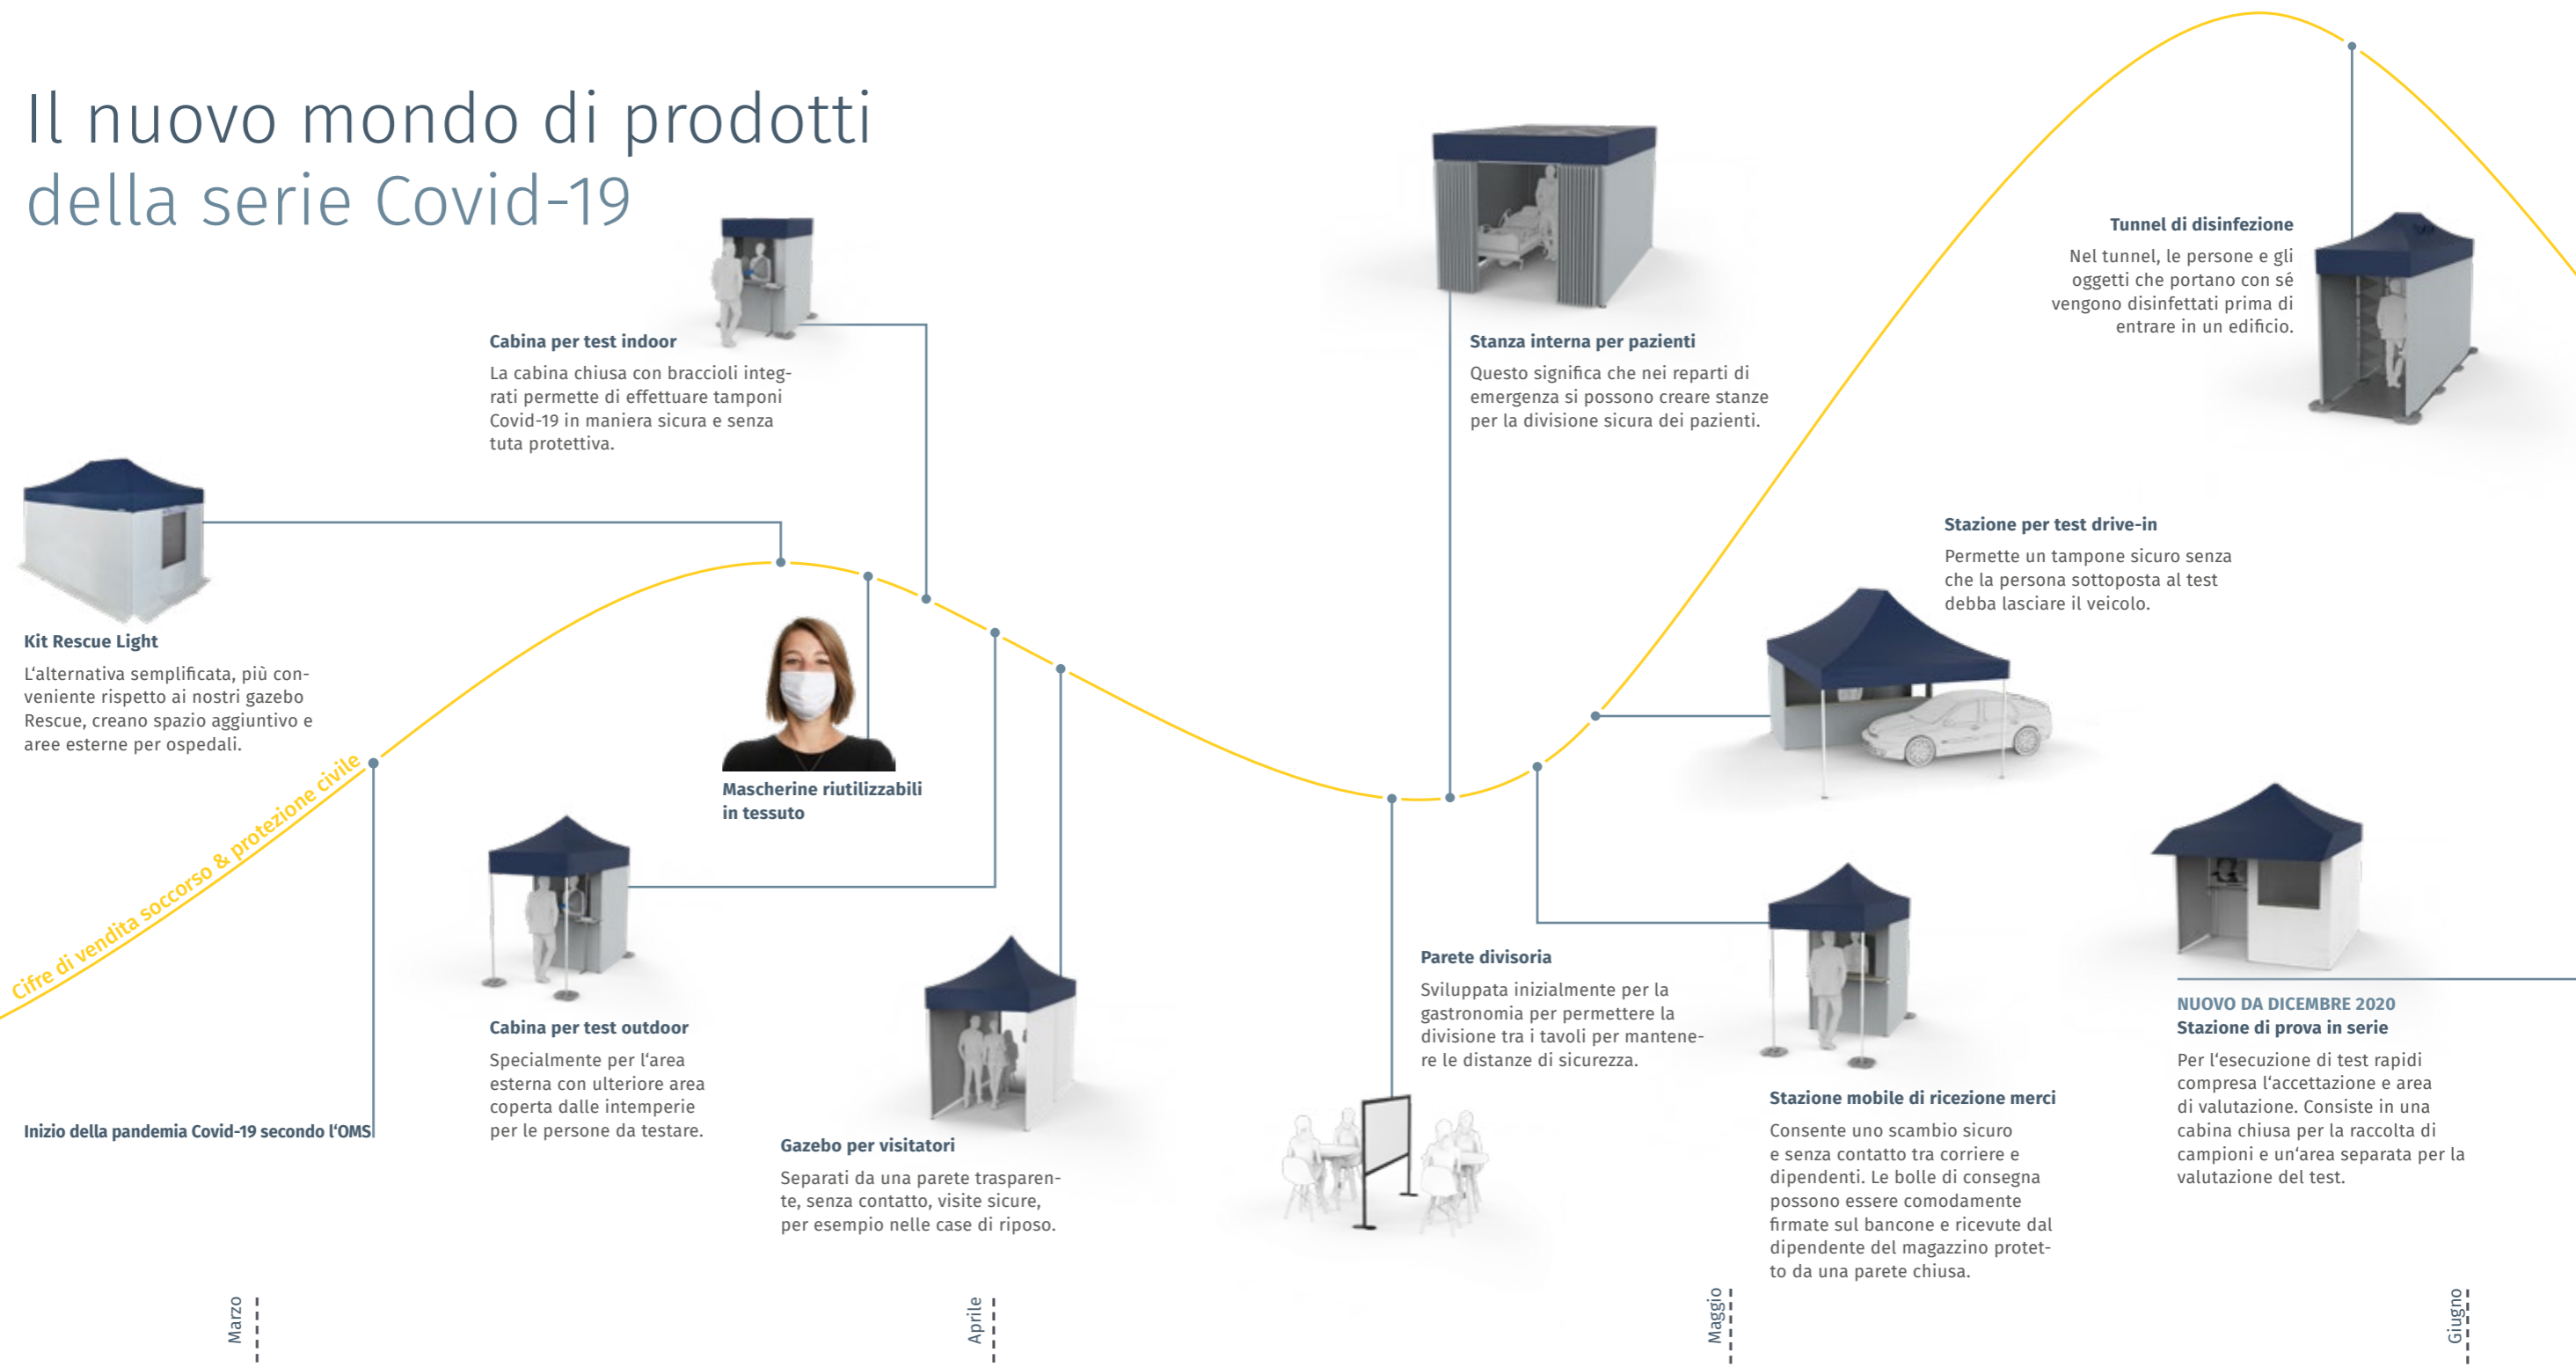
Il nuovo mondo di prodotti
della serie Covid-19

Cabina per test indoor
La cabina chiusa con braccioli integrati permette di effettuare tamponi Covid-19 in maniera sicura e senza tuta protettiva.

Stanza interna per pazienti
Questo significa che nei reparti di emergenza si possono creare stanze per la divisione sicura dei pazienti.

Tunnel di disinfezione
Nel tunnel, le persone e gli oggetti che portano con sé vengono disinfettati prima di entrare in un edificio.

Stazione per test drive-in
Permette un tampone sicuro senza che la persona sottoposta al test debba lasciare il veicolo.

Kit Rescue Light
L'alternativa semplificata, più conveniente rispetto ai nostri gazebo Rescue, creano spazio aggiuntivo e aree esterne per ospedali.

Mascherine riutilizzabili in tessuto

Cifre di vendita soccorso & protezione civile

Cabina per test outdoor
Specialmente per l'area esterna con ulteriore area coperta dalle intemperie per le persone da testare.

Gazebo per visitatori
Separati da una parete trasparente, senza contatto, visite sicure, per esempio nelle case di riposo.

Parete divisoria
Sviluppata inizialmente per la gastronomia per permettere la divisione tra i tavoli per mantenere le distanze di sicurezza.

Stazione mobile di ricezione merci
Consente uno scambio sicuro e senza contatto tra corriere e dipendenti. Le bolle di consegna possono essere comodamente firmate sul bancone e ricevute dal dipendente del magazzino protetto da una parete chiusa.

NUOVO DA DICEMBRE 2020
Stazione di prova in serie
Per l'esecuzione di test rapidi compresa l'accettazione e area di valutazione. Consiste in una cabina chiusa per la raccolta di campioni e un'area separata per la valutazione del test.

Inizio della pandemia Covid-19 secondo l'OMS

Marzo

Aprile

Maggio

Giugno